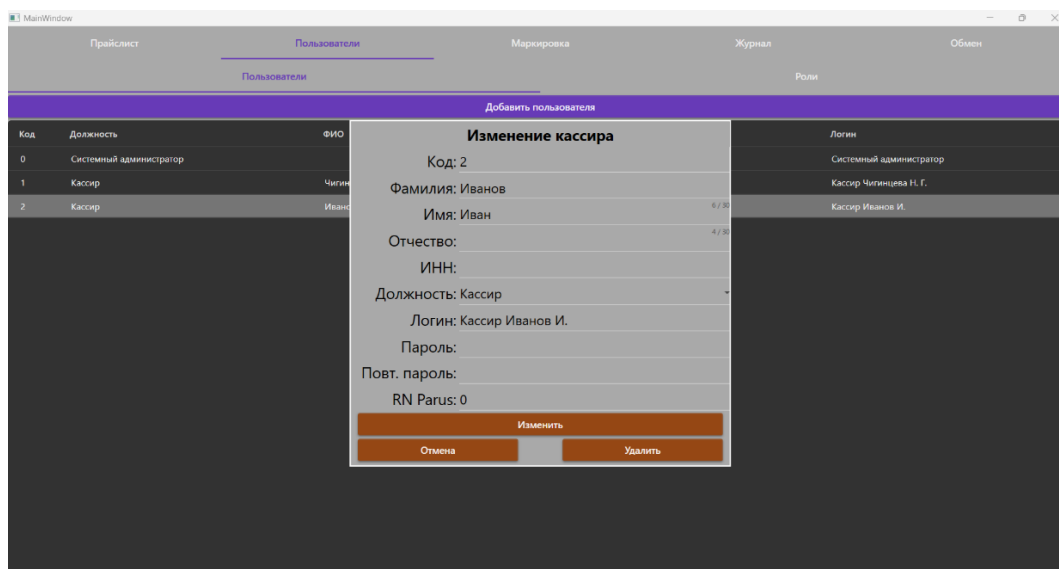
MainWindow

Прайслист
Пользователи
Маркировка
Журнал
Обмен

Пользователи
Роли

Добавить пользователя

| Код | Должность | ФИО | Логин |
|---|---|---|---|
| 0 | Системный администратор | | Системный администратор |
| 1 | Кассир | Чигин | Кассир Чигинцева Н. Г. |
| 2 | Кассир | Иванс | Кассир Иванов И. |

Изменение кассира

Код: 2
Фамилия: Иванов
Имя: Иван 6 / 30
Отчество: 4 / 30
ИНН:
Должность: Кассир
Логин: Кассир Иванов И.
Пароль:
Повт. пароль:
RN Parus: 0

Изменить
Отмена
Удалить